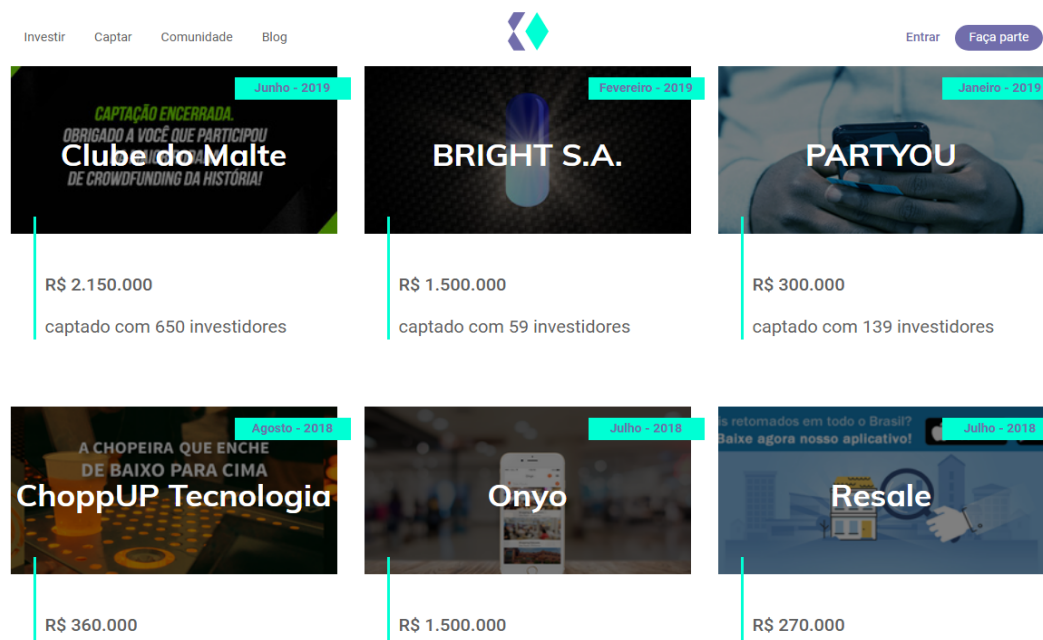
Investir Captar Comunidade Blog

Entrar Faça parte

Junho - 2019

CAPTAÇÃO ENCERRADA.
OBRIGADO A VOCÊ QUE PARTICIPOU
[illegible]
DE CROWDFUNDING DA HISTÓRIA!

Clube do Malte

R$ 2.150.000

captado com 650 investidores

Fevereiro - 2019

BRIGHT S.A.

R$ 1.500.000

captado com 59 investidores

Janeiro - 2019

PARTYOU

R$ 300.000

captado com 139 investidores

Agosto - 2018

A CHOPEIRA QUE ENCHE
DE BAIXO PARA CIMA

ChoppUP Tecnologia

R$ 360.000

Julho - 2018

Onyo

R$ 1.500.000

Julho - 2018

is retomados em todo o Brasil?
Baixe agora nosso aplicativo!

Resale

R$ 270.000